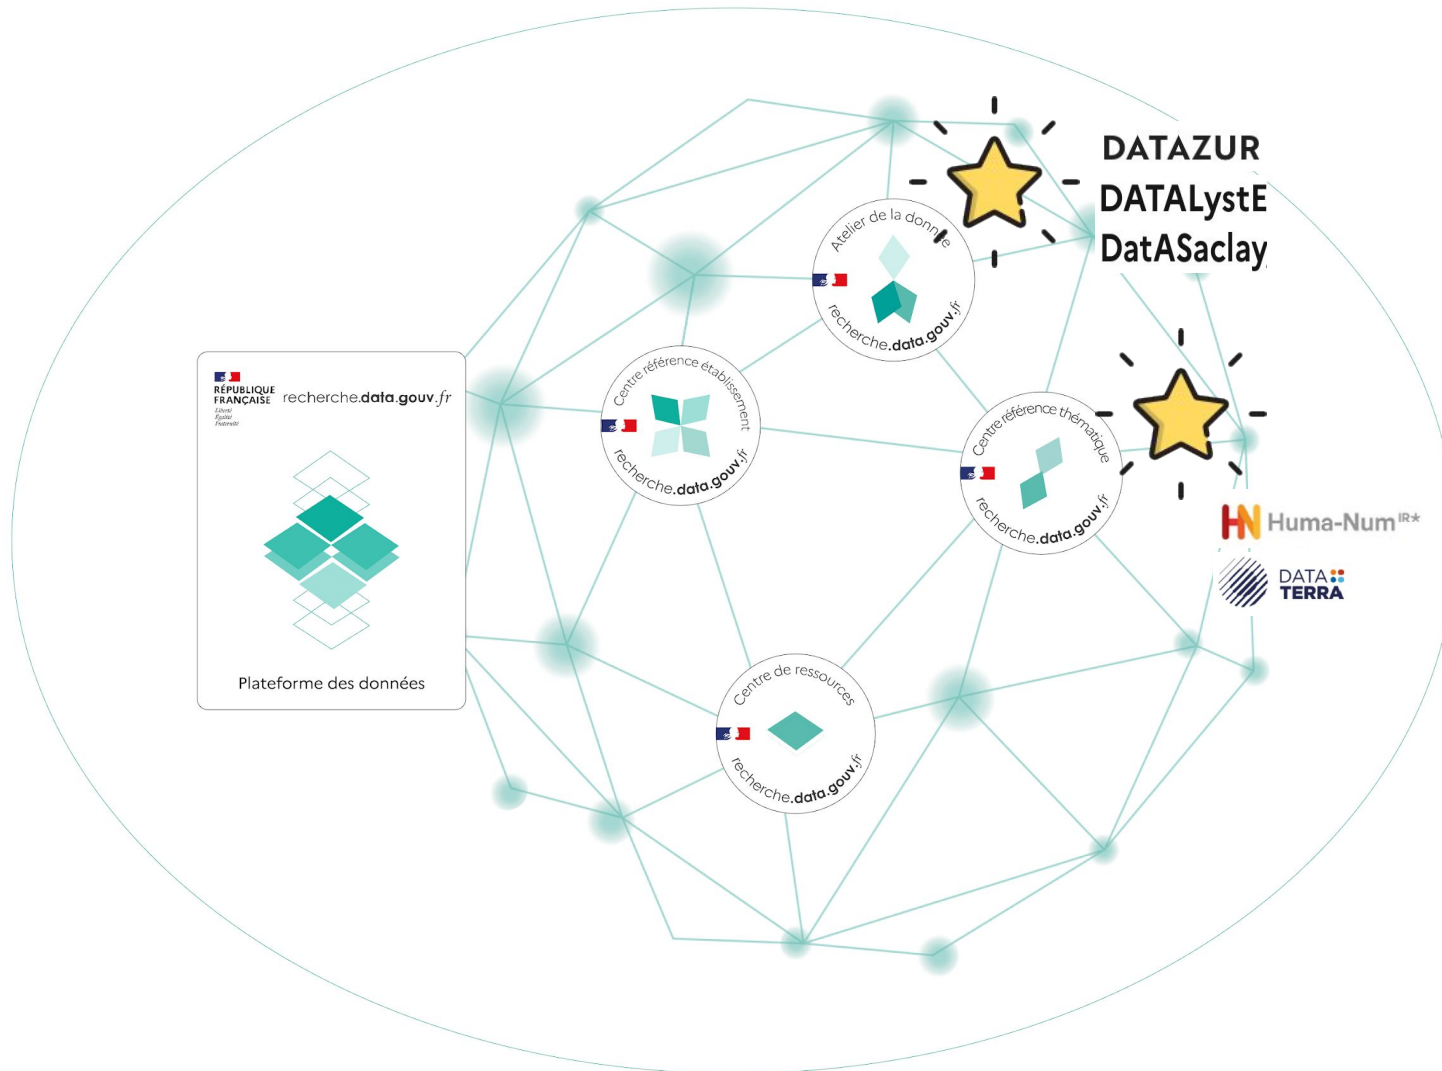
DATAZUR
DATALystE
DatASaclay

RÉPUBLIQUE FRANÇAISE
Liberté
Égalité
Fraternité
recherche.data.gouv.fr

Plateforme des données

Atelier de la donnée
recherche.data.gouv.fr

Centre référence établissement
recherche.data.gouv.fr

Centre référence thématique
recherche.data.gouv.fr

Huma-Num IR*

DATA TERRA

Centre de ressources
recherche.data.gouv.fr